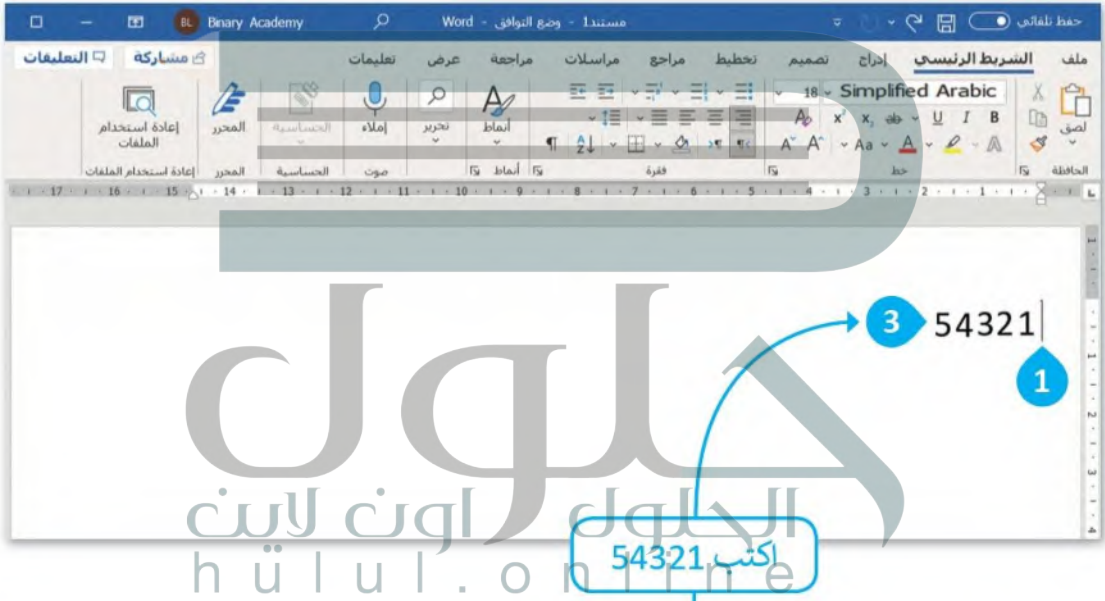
حفظ تلقائي
مستند1 - وضع التوافق - Word
BL Binary Academy

ملف الشريط الرئيسي إدراج تصميم تخطيط مراجع مراسلات مراجعة عرض تعليمات
مشاركة التعليقات

لصق
الحافظة
Simplified Arabic 18
B I U
خط
فقرة
أنماط
أنماط
تحرير
إملاء
صوت
الحساسية
الحساسية
المحرر
المحرر
إعادة استخدام الملفات
إعادة استخدام الملفات

3 54321
1

اكتب 54321

حلول
الحلول اون لاين
hulul.online